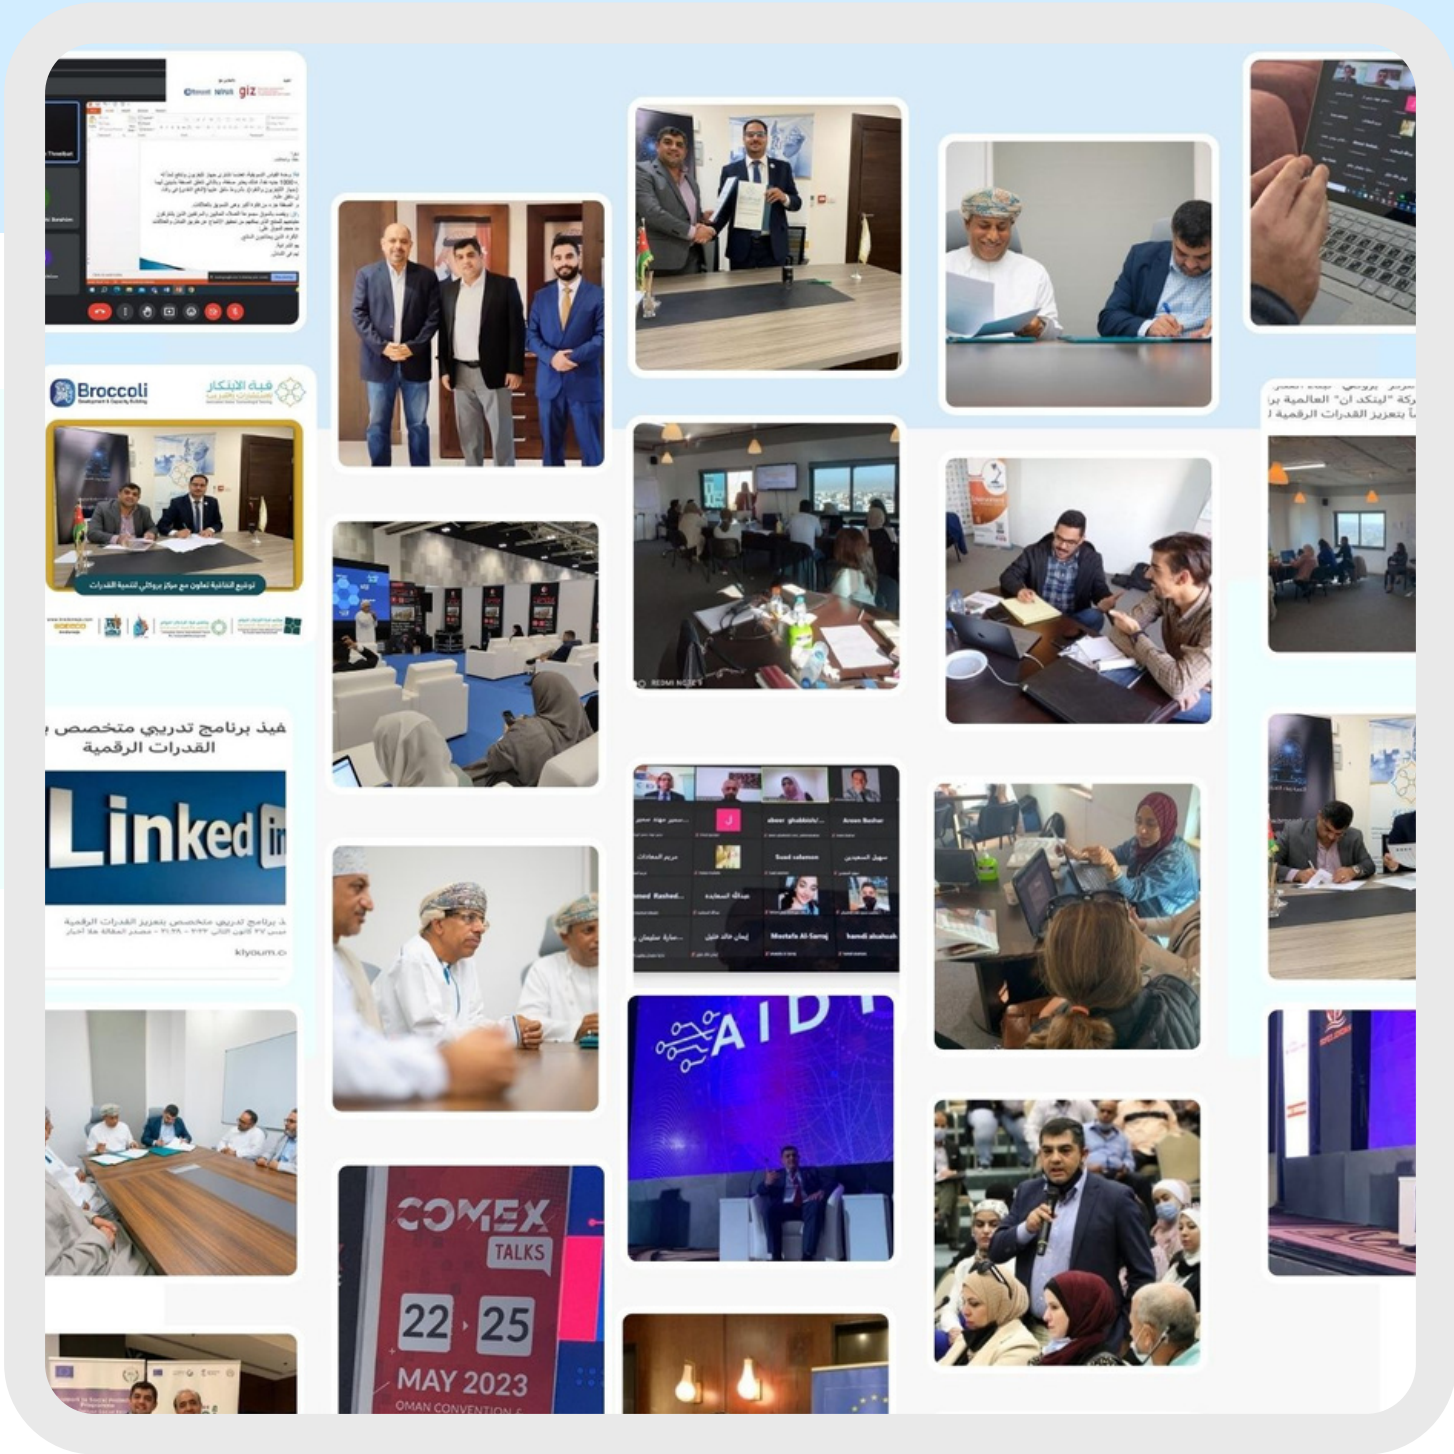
giz

Broccoli
Development & Capacity Building

هيئة الابتكار

توقيع اتفاقية تعاون مع ميانز بروكلي لتنمية القدرات

فيذ برنامج تدريبي متخصص ب
القدرات الرقمية

Linked in

برنامج تدريبي متخصص بتعزيز القدرات الرقمية

klyoum.c

REDMI NOTE

abeer ghabbish
Anas Bashar
Saad salamon
Mostafa Al-Sarraj
hamdi abuhouh

AID

COMEX
TALKS
22 - 25
MAY 2023
OMAN CONVENTION

ركة "لينكد ان" العالمية
بتعزيز القدرات الرقمية